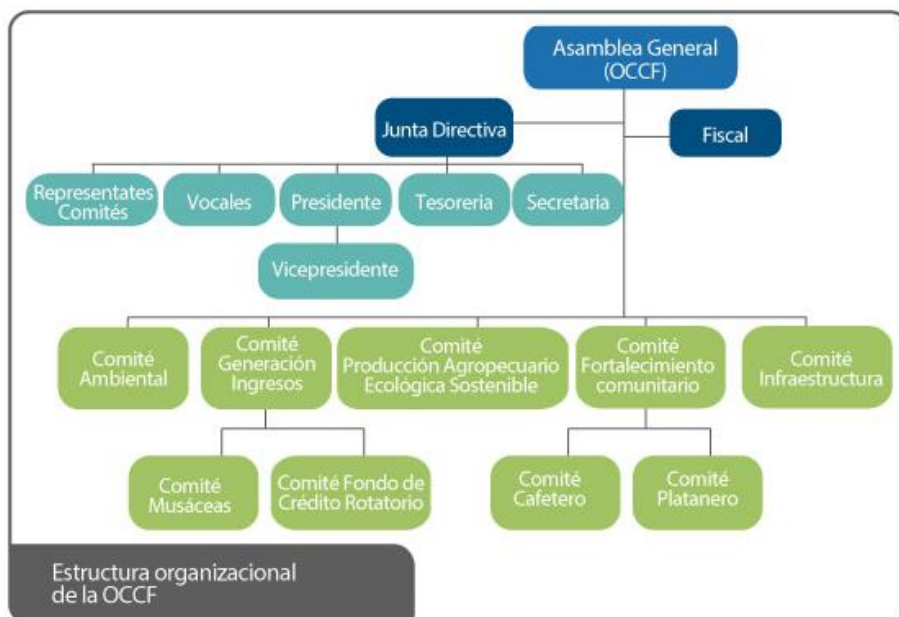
Asamblea General (OCCF)

Junta Directiva

Fiscal

Representates Comités

Vocales

Presidente

Tesoreria

Secretaria

Vicepresidente

Comité Ambiental

Comité Generación Ingresos

Comité Producción Agropecuario Ecológica Sostenible

Comité Fortalecimiento comunitario

Comité Infraestructura

Comité Musáceas

Comité Fondo de Crédito Rotatorio

Comité Cafetero

Comité Platanero

Estructura organizacional de la OCCF